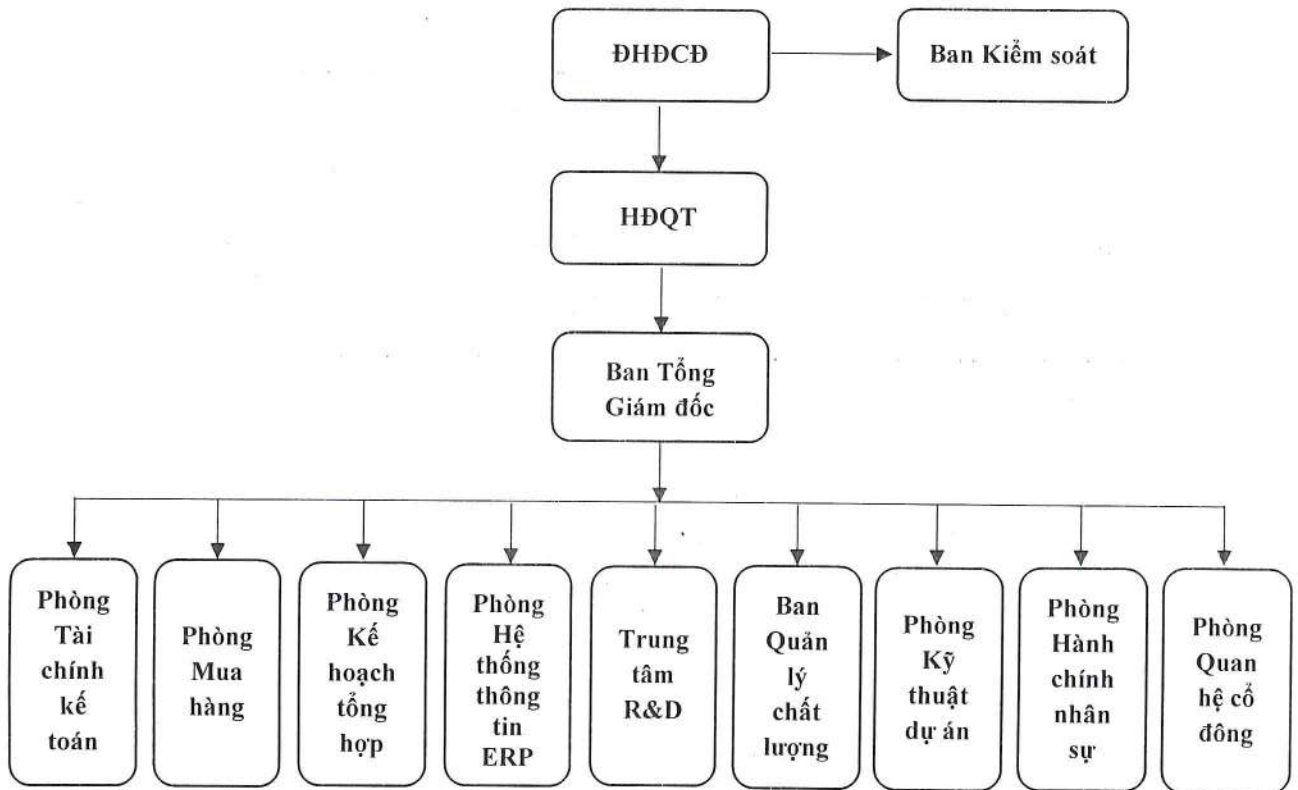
ĐHĐCĐ

Ban Kiểm soát

HĐQT

Ban Tổng Giám đốc

Phòng Tài chính kế toán

Phòng Mua hàng

Phòng Kế hoạch tổng hợp

Phòng Hệ thống thông tin ERP

Trung tâm R&D

Ban Quản lý chất lượng

Phòng Kỹ thuật dự án

Phòng Hành chính nhân sự

Phòng Quan hệ cổ đông